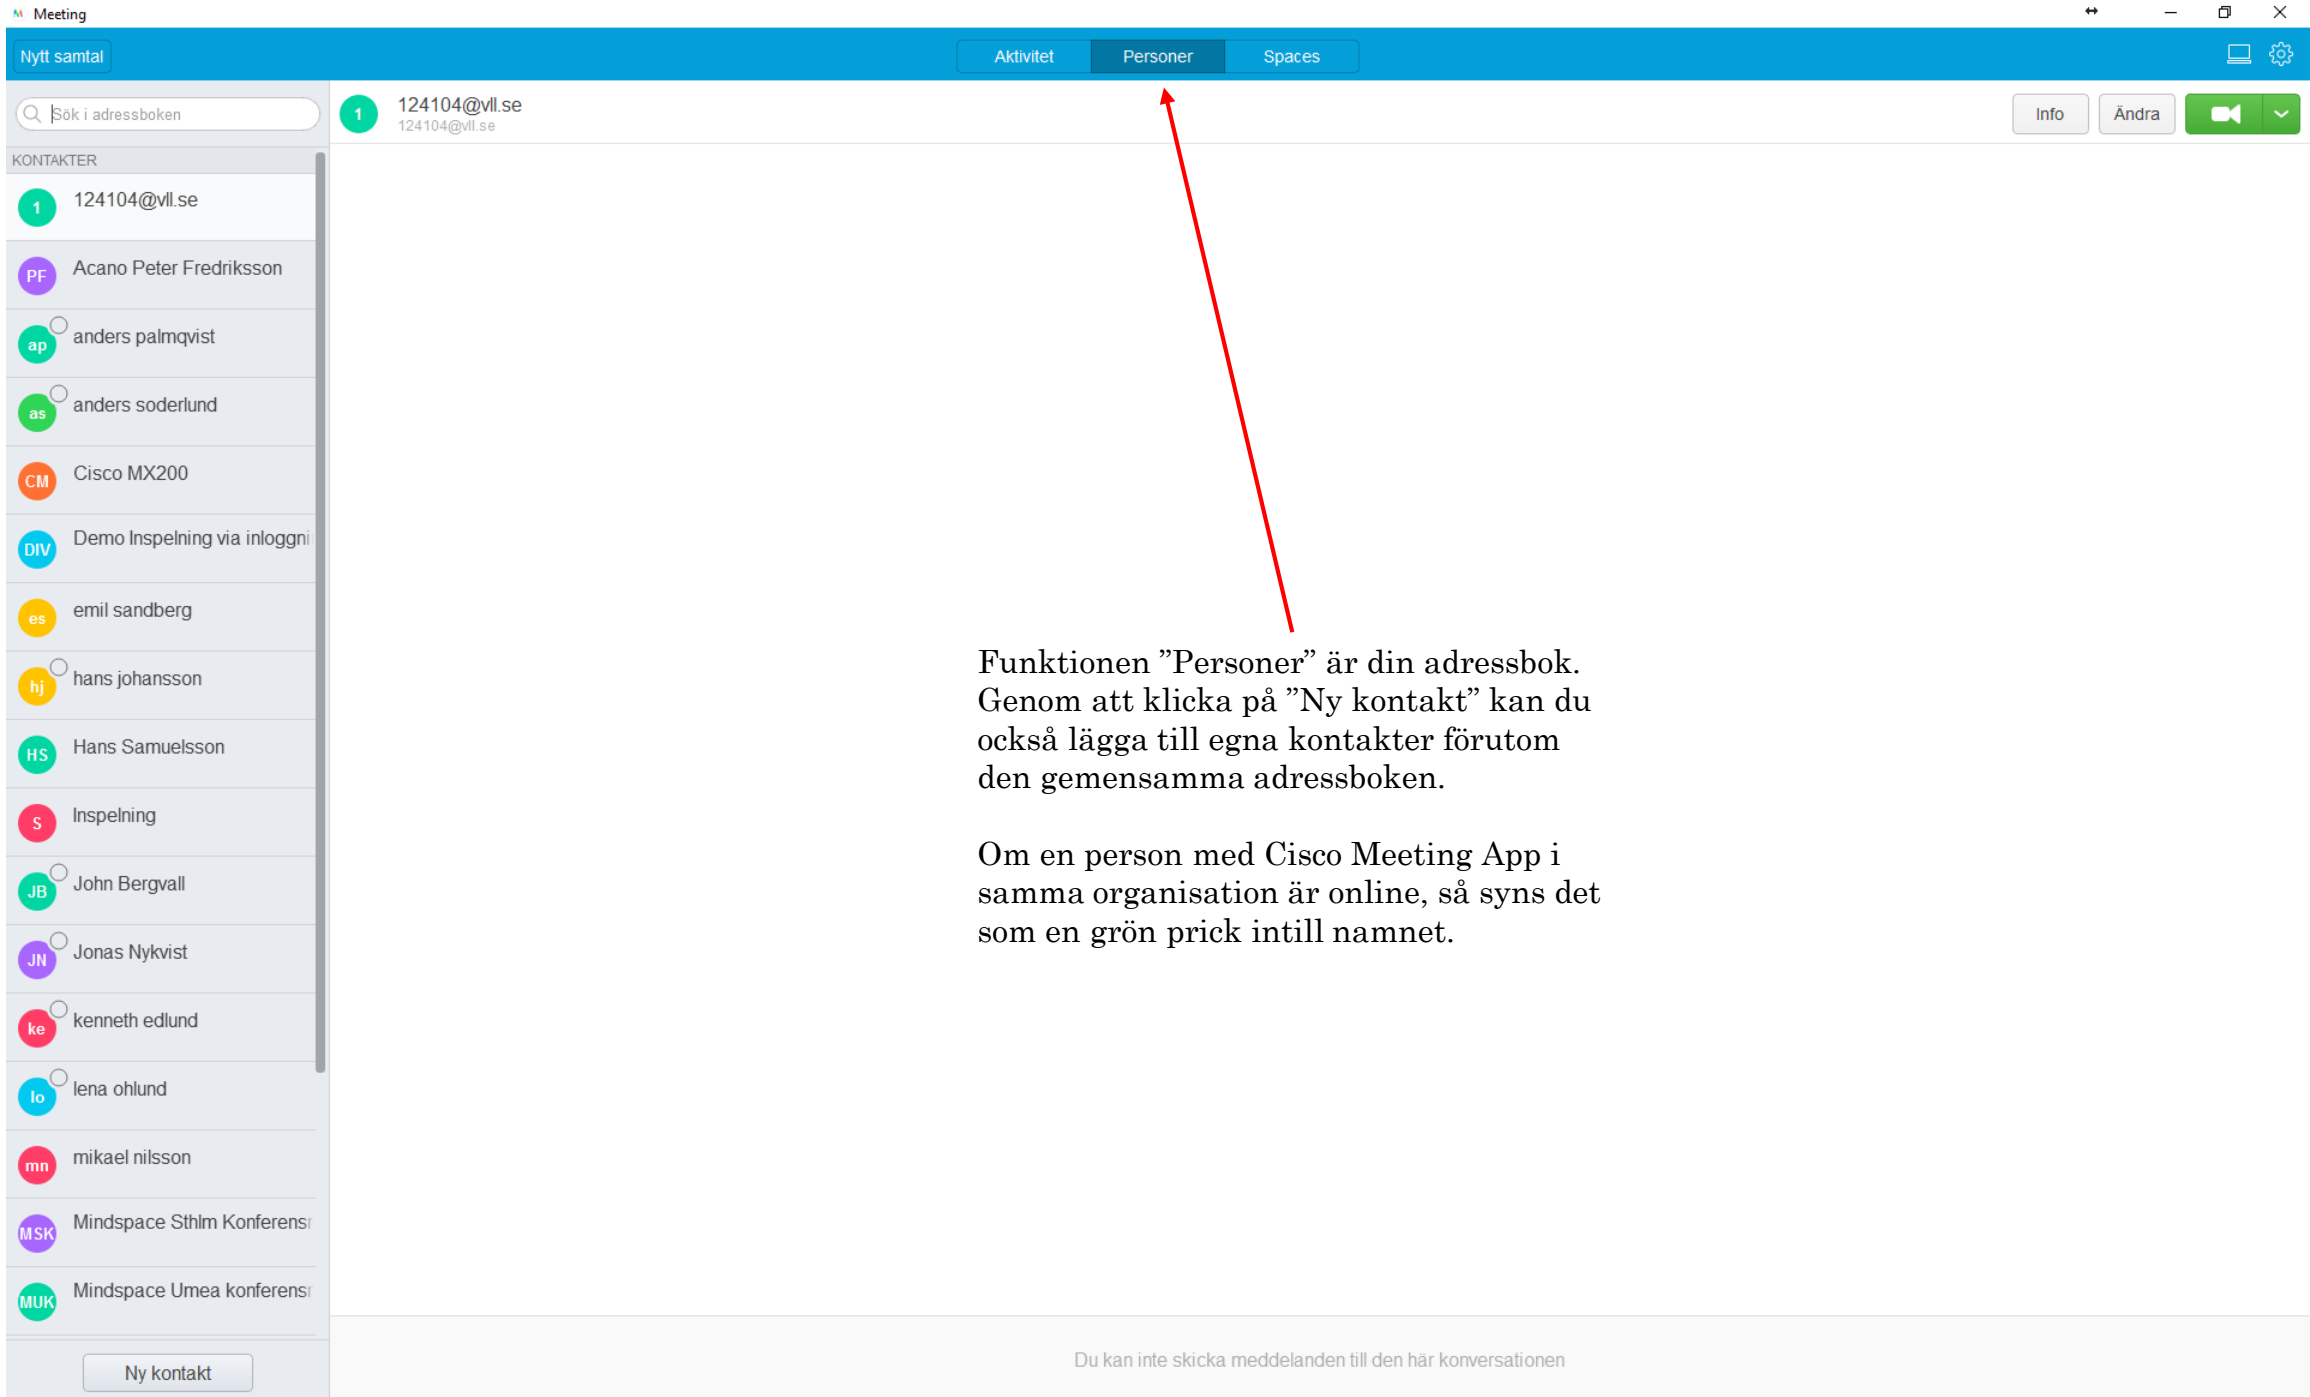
Meeting

Nytt samtal

Aktivitet Personer Spaces

Sök i adressboken

KONTAKTER

1 124104@vll.se
PF Acano Peter Fredriksson
ap anders palmqvist
as anders soderlund
CM Cisco MX200
DIV Demo Inspelning via inloggni
es emil sandberg
hj hans johansson
HS Hans Samuelsson
S Inspelning
JB John Bergvall
JN Jonas Nykvist
ke kenneth edlund
lo lena ohlund
mn mikael nilsson
MSK Mindspace Sthlm Konferensr
MUK Mindspace Umea konferensr

Ny kontakt

1 124104@vll.se
124104@vll.se

Info Ändra

Funktionen ”Personer” är din adressbok. Genom att klicka på ”Ny kontakt” kan du också lägga till egna kontakter förutom den gemensamma adressboken.

Om en person med Cisco Meeting App i samma organisation är online, så syns det som en grön prick intill namnet.

Du kan inte skicka meddelanden till den här konversationen